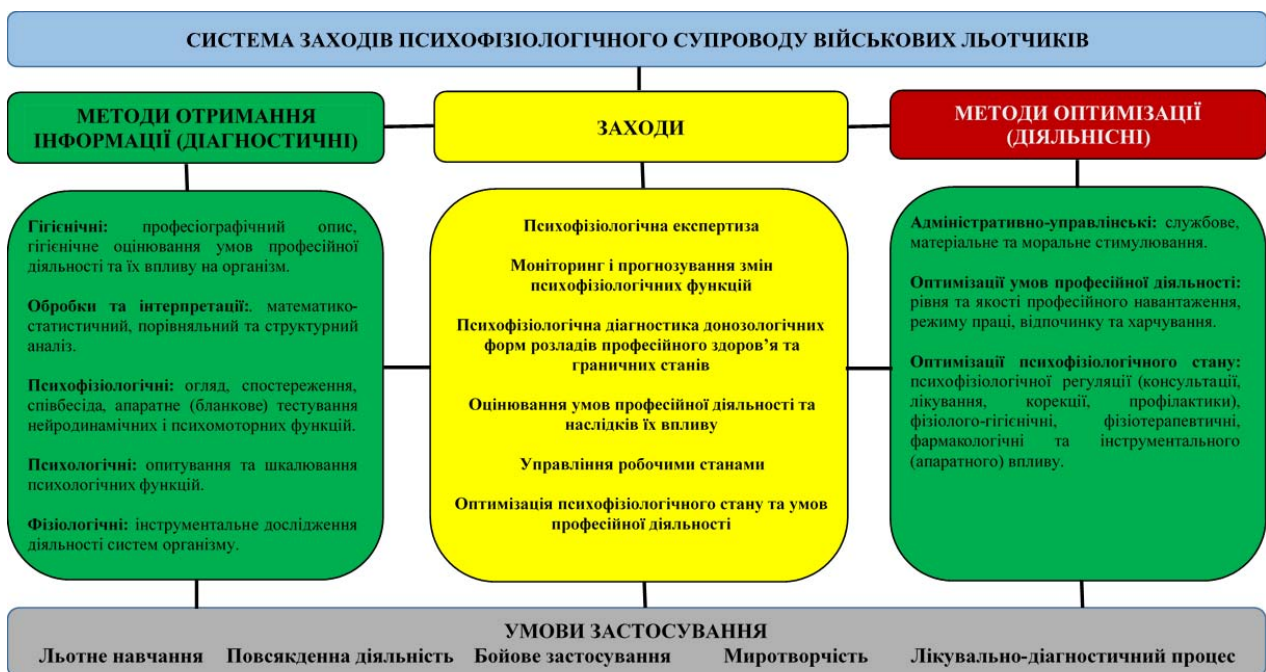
СИСТЕМА ЗАХОДІВ ПСИХОФІЗІОЛОГІЧНОГО СУПРОВОДУ ВІЙСЬКОВИХ ЛЬОТЧИКІВ

МЕТОДИ ОТРИМАННЯ ІНФОРМАЦІЇ (ДІАГНОСТИЧНІ)

Гігієнічні: професіографічний опис, гігієнічне оцінювання умов професійної діяльності та їх впливу на організм.

Обробки та інтерпретації:. математико-статистичний, порівняльний та структурний аналіз.

Психофізіологічні: огляд, спостереження, співбесіда, апаратне (бланкове) тестування нейродинамічних і психомоторних функцій.

Психологічні: опитування та шкалювання психологічних функцій.

Фізіологічні: інструментальне дослідження діяльності систем організму.

ЗАХОДИ

Психофізіологічна експертиза

Моніторинг і прогнозування змін психофізіологічних функцій

Психофізіологічна діагностика донозологічних форм розладів професійного здоров’я та граничних станів

Оцінювання умов професійної діяльності та наслідків їх впливу

Управління робочими станами

Оптимізація психофізіологічного стану та умов професійної діяльності

МЕТОДИ ОПТИМІЗАЦІЇ (ДІЯЛЬНІСНІ)

Адміністративно-управлінські: службове, матеріальне та моральне стимулювання.

Оптимізації умов професійної діяльності: рівня та якості професійного навантаження, режиму праці, відпочинку та харчування.

Оптимізації психофізіологічного стану: психофізіологічної регуляції (консультації, лікування, корекції, профілактики), фізіолого-гігієнічні, фізіотерапевтичні, фармакологічні та інструментального (апаратного) впливу.

УМОВИ ЗАСТОСУВАННЯ

Льотне навчання Повсякденна діяльність Бойове застосування Миротворчість Лікувально-діагностичний процес